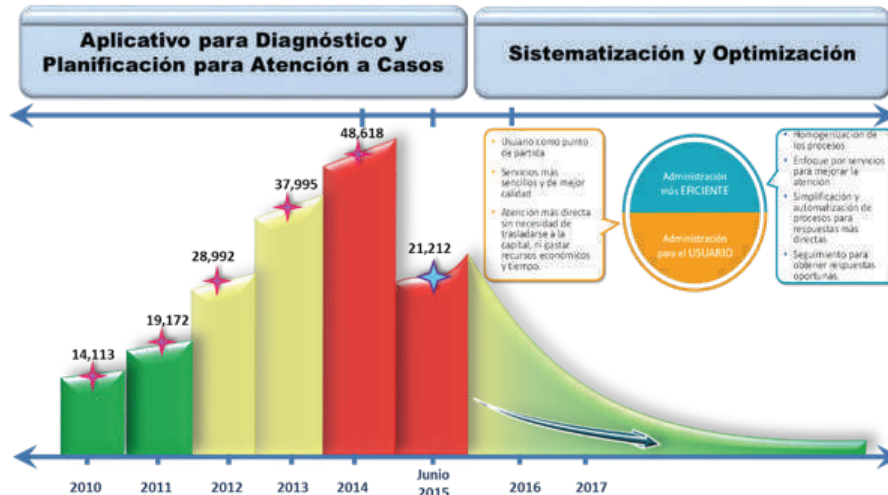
Aplicativo para Diagnóstico y Planificación para Atención a Casos

Sistematización y Optimización

48,618

37,995

28,992

21,212

19,172

14,113

• Usuario como punto de partida.
• Servicios más sencillos y de mejor calidad.
• Atención más directa sin necesidad de trasladarse a la capital, ni gastar recursos económicos y tiempo.

Administración más EFICIENTE

Administración para el USUARIO

• Homogenización de los procesos
• Enfoque por servicios para mejorar la atención
• Simplificación y automatización de procesos para respuestas más directas
• Seguimiento para obtener respuestas oportunas.

2010

2011

2012

2013

2014

Junio 2015

2016

2017